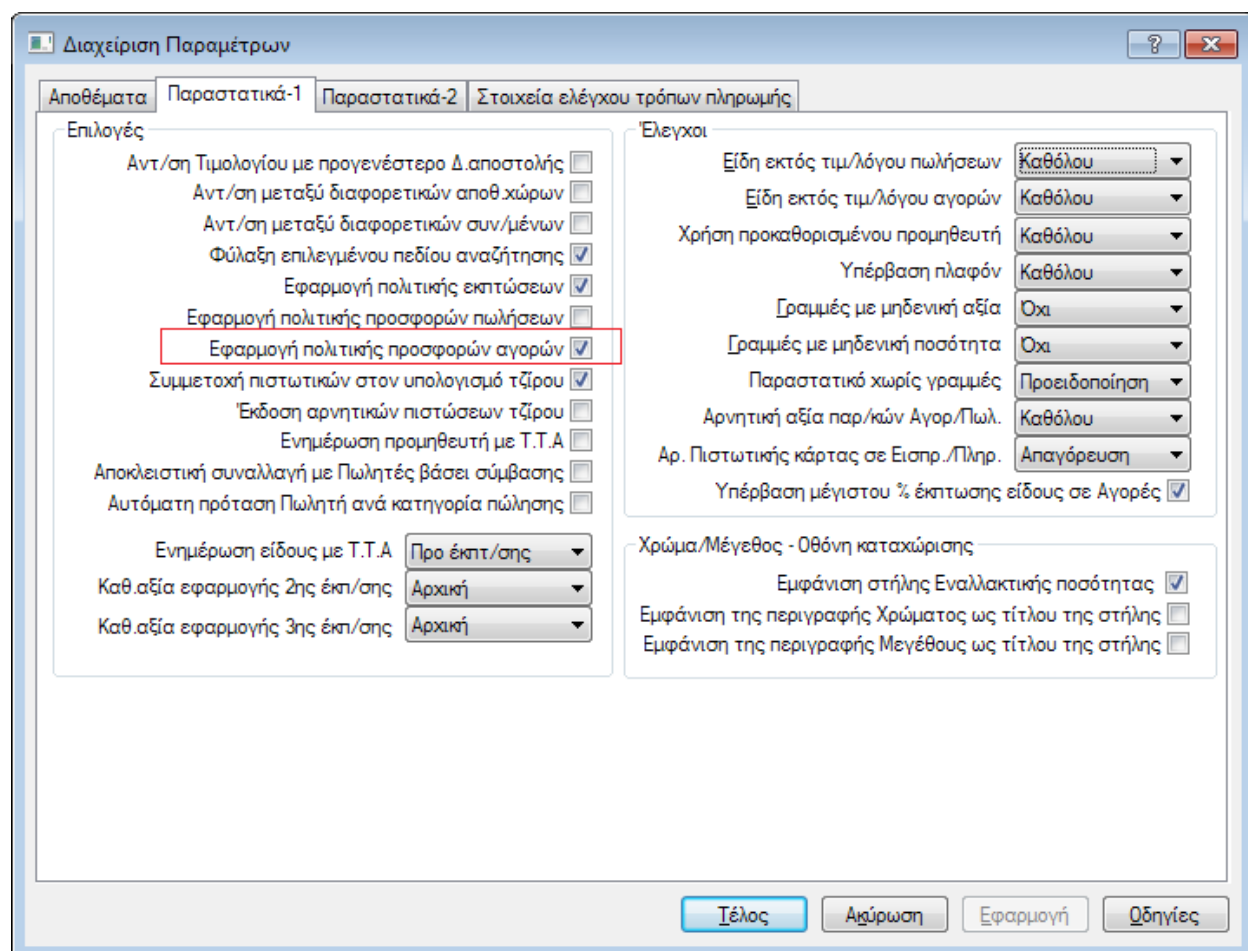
Διαχείριση Παραμέτρων

? X

Αποθέματα | Παραστατικά-1 | Παραστατικά-2 | Στοιχεία ελέγχου τρόπων πληρωμής

Επιλογές

Αντ/ση Τιμολογίου με προγενέστερο Δ.αποστολής
Αντ/ση μεταξύ διαφορετικών αποθ.χώρων
Αντ/ση μεταξύ διαφορετικών συν/μένων
Φύλαξη επιλεγμένου πεδίου αναζήτησης
Εφαρμογή πολιτικής εκπτώσεων
Εφαρμογή πολιτικής προσφορών πωλήσεων
Εφαρμογή πολιτικής προσφορών αγορών
Συμμετοχή πιστωτικών στον υπολογισμό τζίρου
Έκδοση αρνητικών πιστώσεων τζίρου
Ενημέρωση προμηθευτή με Τ.Τ.Α
Αποκλειστική συναλλαγή με Πωλητές βάσει σύμβασης
Αυτόματη πρόταση Πωλητή ανά κατηγορία πώλησης

Ενημέρωση είδους με Τ.Τ.Α Προ έκπτ/σης
Καθ.αξία εφαρμογής 2ης έκπ/σης Αρχική
Καθ.αξία εφαρμογής 3ης έκπ/σης Αρχική

Έλεγχοι

Είδη εκτός τιμ/λόγου πωλήσεων Καθόλου
Είδη εκτός τιμ/λόγου αγορών Καθόλου
Χρήση προκαθορισμένου προμηθευτή Καθόλου
Υπέρβαση πλαφόν Καθόλου
Γραμμές με μηδενική αξία Όχι
Γραμμές με μηδενική ποσότητα Όχι
Παραστατικό χωρίς γραμμές Προειδοποίηση
Αρνητική αξία παρ/κών Αγορ/Πωλ. Καθόλου
Αρ. Πιστωτικής κάρτας σε Εισπρ./Πληρ. Απαγόρευση
Υπέρβαση μέγιστου % έκπτωσης είδους σε Αγορές

Χρώμα/Μέγεθος - Οθόνη καταχώρισης

Εμφάνιση στήλης Εναλλακτικής ποσότητας
Εμφάνιση της περιγραφής Χρώματος ως τίτλου της στήλης
Εμφάνιση της περιγραφής Μεγέθους ως τίτλου της στήλης

Τέλος | Ακύρωση | Εφαρμογή | Οδηγίες